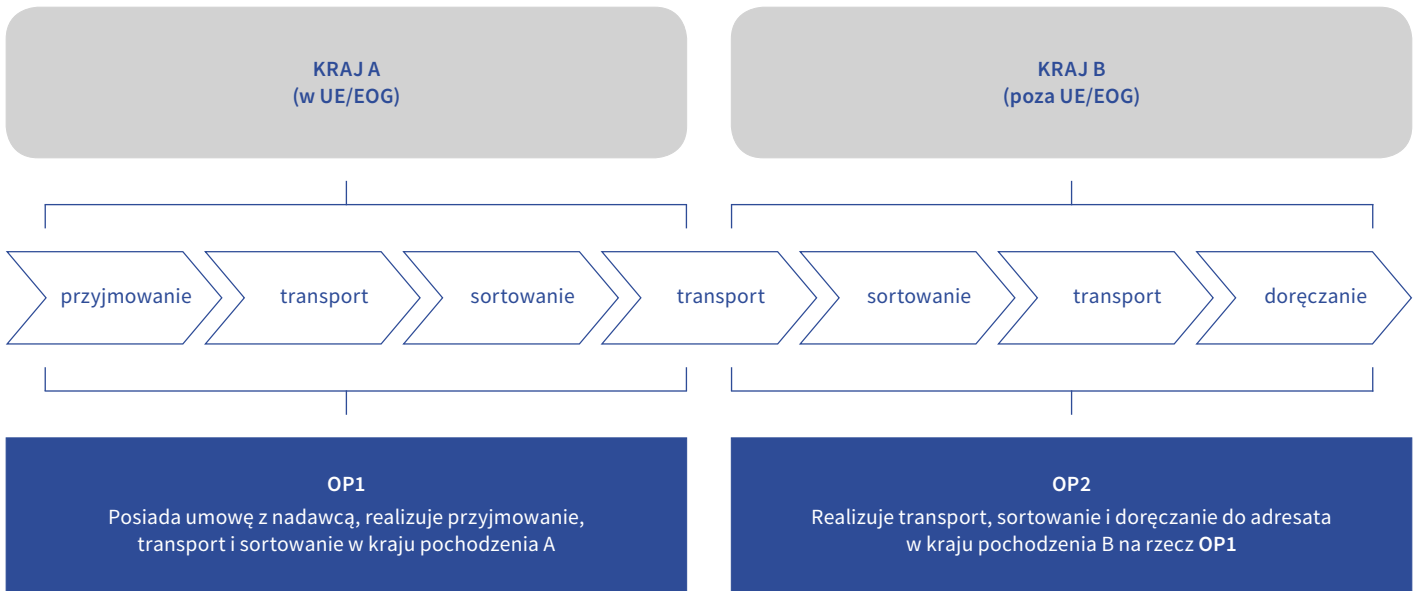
KRAJ A
(w UE/EOG)

KRAJ B
(poza UE/EOG)

przyjmowanie

transport

sortowanie

transport

sortowanie

transport

doręczanie

OP1
Posiada umowę z nadawcą, realizuje przyjmowanie, transport i sortowanie w kraju pochodzenia A

OP2
Realizuje transport, sortowanie i doręczanie do adresata w kraju pochodzenia B na rzecz OP1